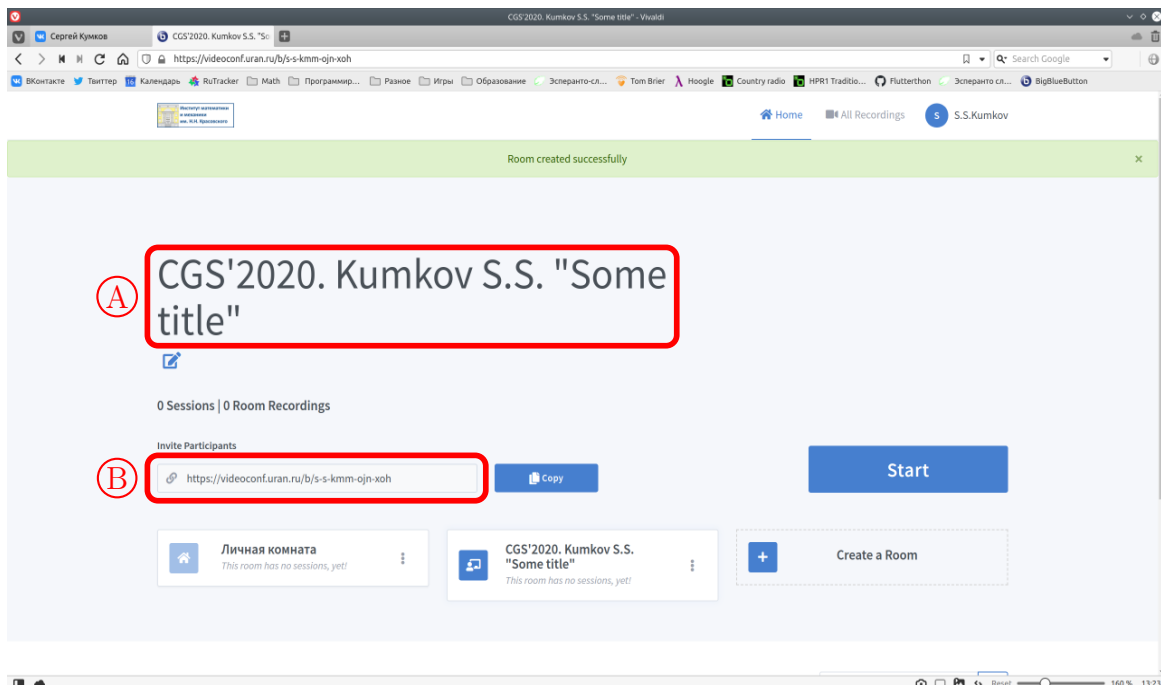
CGS'2020. Kumkov S.S. "Some title" - Vivaldi

Сергей Кумков
CGS'2020. Kumkov S.S. "So

https://videoconf.uran.ru/b/s-s-kmm-ojn-xoh
Search Google

ВКонтакте Твиттер Календарь RuTracker Math Программир... Разное Игры Образование Эсперанто-сл... Tom Brier Hoogle Country radio HPR1 Traditio... Flutterthon Эсперанто сл... BigBlueButton

Институт математики и механики им. Н.Н. Красовского

Home All Recordings S S.S.Kumkov

Room created successfully ×

Ⓐ CGS'2020. Kumkov S.S. "Some title"

0 Sessions | 0 Room Recordings

Invite Participants

Ⓑ https://videoconf.uran.ru/b/s-s-kmm-ojn-xoh Copy

Start

Личная комната
This room has no sessions, yet!

CGS'2020. Kumkov S.S. "Some title"
This room has no sessions, yet!

Create a Room

Reset 160 % 13:23